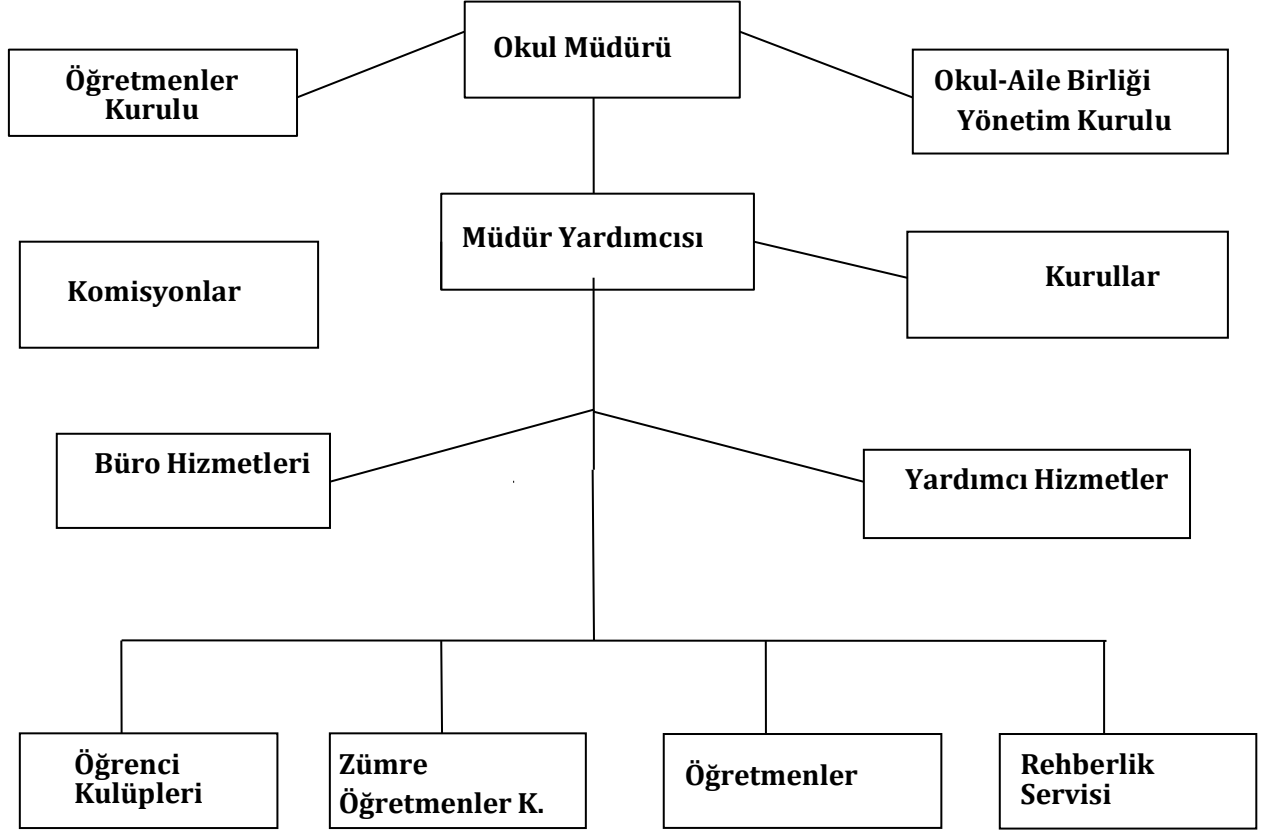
Okul Müdürü

Öğretmenler Kurulu

Okul-Aile Birliği Yönetim Kurulu

Müdür Yardımcısı

Komisyonlar

Kurullar

Büro Hizmetleri

Yardımcı Hizmetler

Öğrenci Kulüpleri

Zümre Öğretmenler K.

Öğretmenler

Rehberlik Servisi